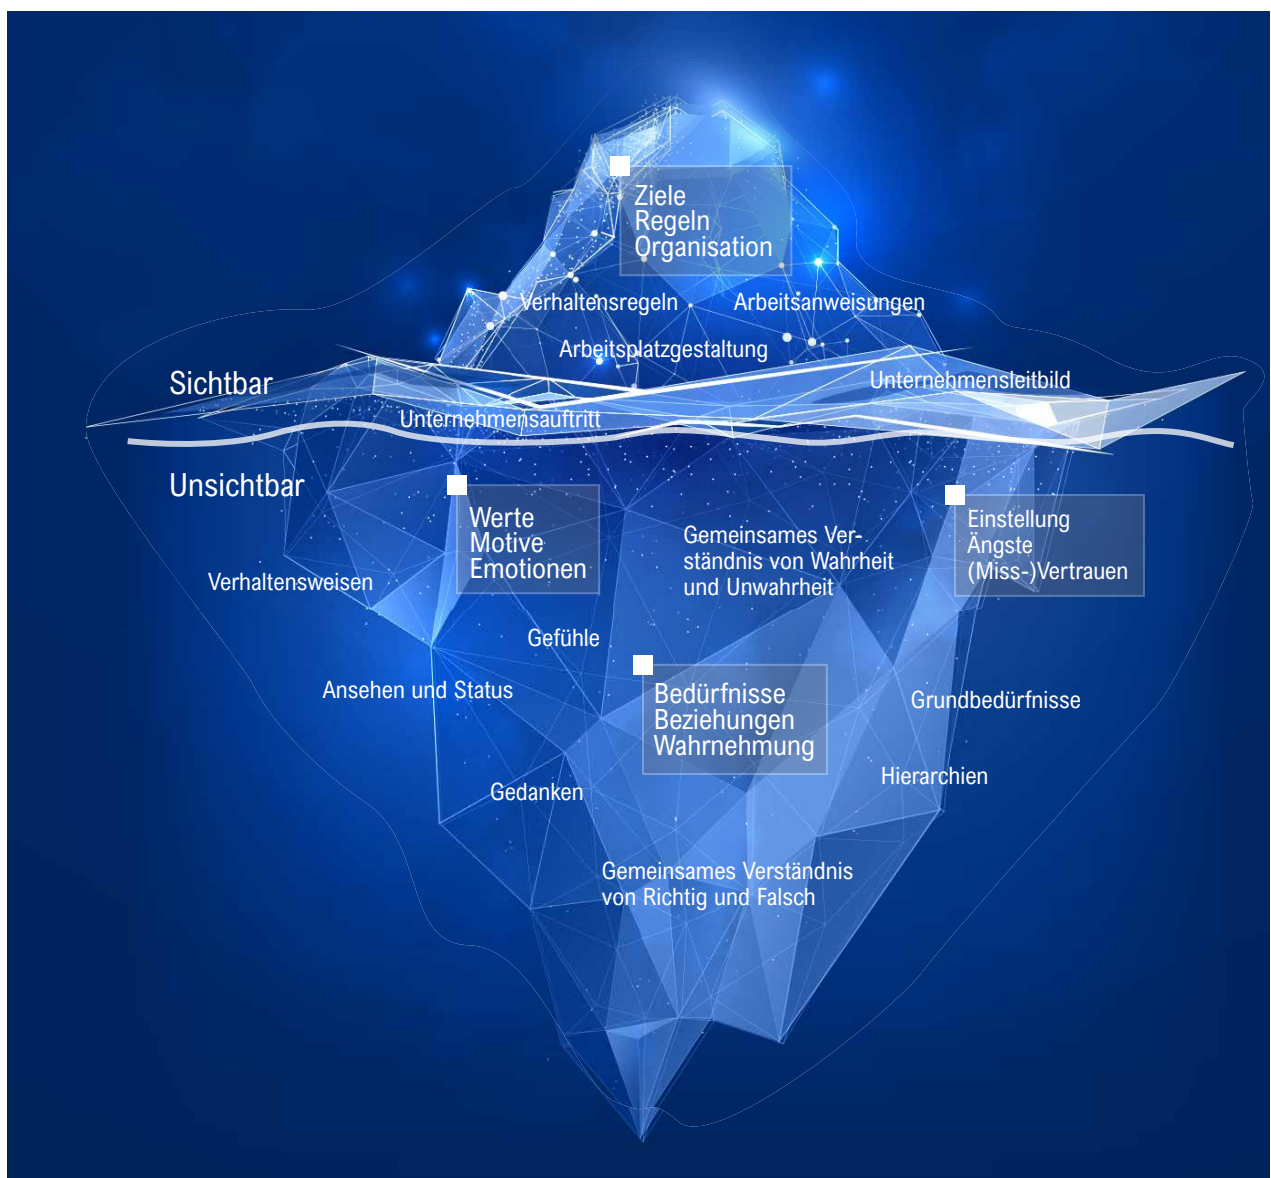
Ziele
Regeln
Organisation

Verhaltensregeln

Arbeitsanweisungen

Arbeitsplatzgestaltung

Sichtbar

Unternehmensleitbild

Unternehmensauftritt

Unsichtbar

Werte
Motive
Emotionen

Gemeinsames Verständnis von Wahrheit und Unwahrheit

Einstellung
Ängste
(Miss-)Vertrauen

Verhaltensweisen

Gefühle

Ansehen und Status

Bedürfnisse
Beziehungen
Wahrnehmung

Grundbedürfnisse

Hierarchien

Gedanken

Gemeinsames Verständnis von Richtig und Falsch